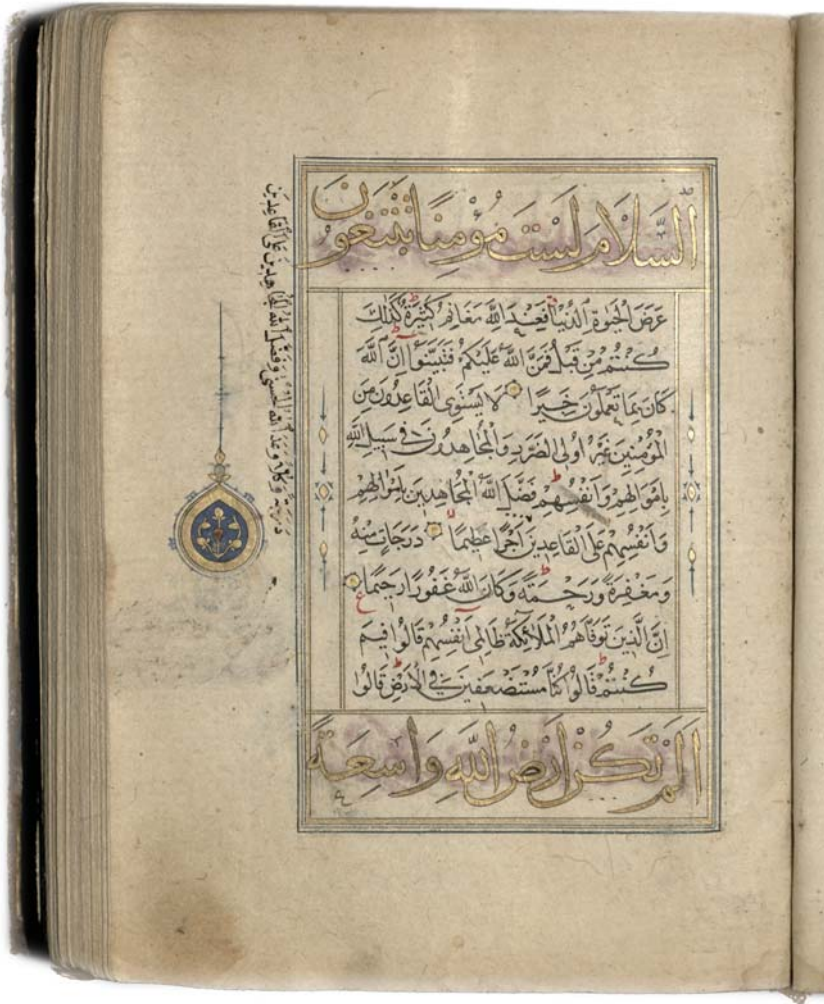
السَّلَامَ لَسْتَ مُؤْمِنًا تَبْتَغُونَ

عَرَضَ الْحَيَوٰةِ الدُّنْيَا فَعِنْدَ اللّٰهِ مَغَانِمُ كَثِيرَةٌ كَذٰلِكَ كُنْتُمْ مِنْ قَبْلُ فَمَنَّ اللّٰهُ عَلَيْكُمْ فَتَبَيَّنُوا إِنَّ اللّٰهَ كَانَ بِمَا تَعْمَلُونَ خَبِيرًا لَا يَسْتَوِي الْقَاعِدُونَ مِنَ الْمُؤْمِنِينَ غَيْرُ أُولِي الضَّرَرِ وَالْمُجَاهِدُونَ فِي سَبِيلِ اللّٰهِ بِأَمْوَالِهِمْ وَأَنْفُسِهِمْ فَضَّلَ اللّٰهُ الْمُجَاهِدِينَ بِأَمْوَالِهِمْ وَأَنْفُسِهِمْ عَلَى الْقَاعِدِينَ أَجْرًا عَظِيمًا دَرَجَاتٍ مِنْهُ وَمَغْفِرَةً وَرَحْمَةً وَكَانَ اللّٰهُ غَفُورًا رَحِيمًا إِنَّ الَّذِينَ تَوَفَّاهُمُ الْمَلَائِكَةُ ظَالِمِي أَنْفُسِهِمْ قَالُوا فِيمَ كُنْتُمْ قَالُوا كُنَّا مُسْتَضْعَفِينَ فِي الْأَرْضِ قَالُوا

أَلَمْ تَكُنْ أَرْضُ اللّٰهِ وَاسِعَةً

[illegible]